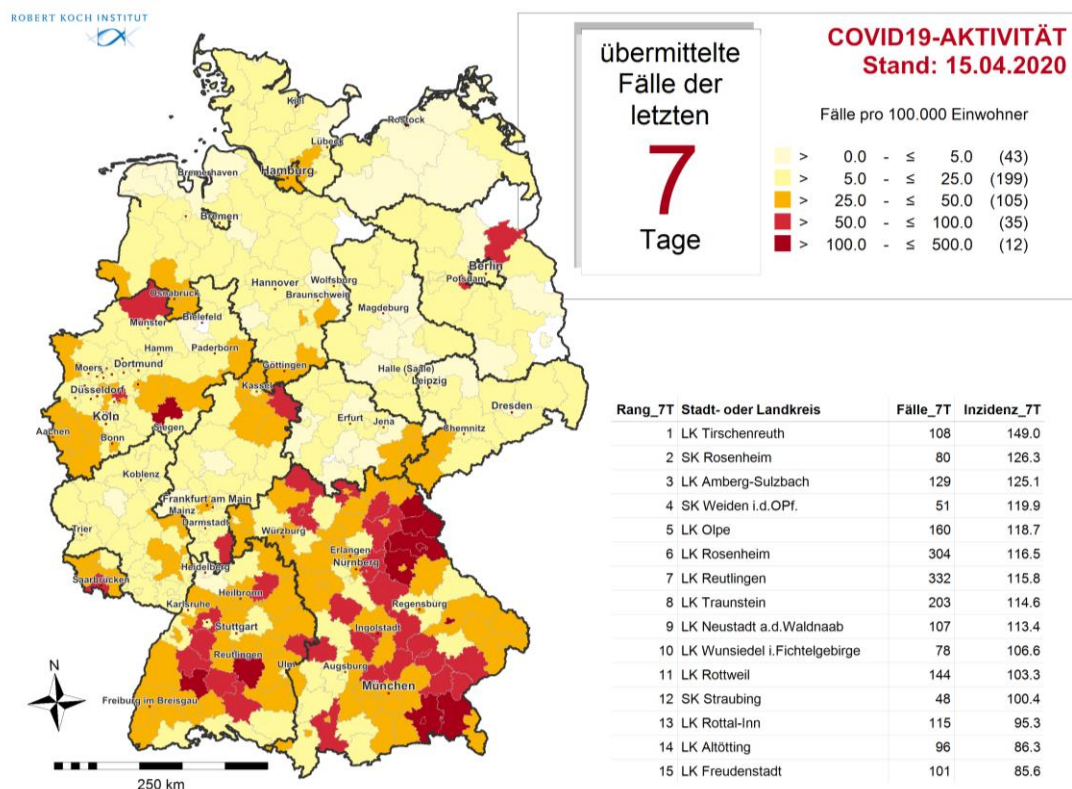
ROBERT KOCH INSTITUT

übermittelte Fälle der letzten
7
Tage

COVID19-AKTIVITÄT
Stand: 15.04.2020

Fälle pro 100.000 Einwohner

| | | | | | |
|---|---|---|---|---|---|
| > | 0.0 | - | ≤ | 5.0 | (43) |
| > | 5.0 | - | ≤ | 25.0 | (199) |
| > | 25.0 | - | ≤ | 50.0 | (105) |
| > | 50.0 | - | ≤ | 100.0 | (35) |
| > | 100.0 | - | ≤ | 500.0 | (12) |

Kiel
Lübeck
Rostock
Bremerhaven
Hamburg
Bremen
Berlin
Potsdam
Osnabrück
Hannover
Wolfsburg
Braunschweig
Magdeburg
Bielefeld
Münster
Hamm
Paderborn
Göttingen
Moers
Dortmund
Düsseldorf
Kassel
Halle (Saale)
Leipzig
Köln
Siegen
Aachen
Bonn
Erfurt
Jena
Chemnitz
Dresden
Koblenz
Frankfurt am Main
Mainz
Darmstadt
Trier
Würzburg
Erlangen
Nürnberg
Heidelberg
Saarbrücken
Heilbronn
Karlsruhe
Regensburg
Stuttgart
Ingolstadt
Reutlingen
Ulm
Augsburg
Freiburg im Breisgau
München
N
250 km

| Rang_7T | Stadt- oder Landkreis | Fälle_7T | Inzidenz_7T |
|---|---|---|---|
| 1 | LK Tirschenreuth | 108 | 149.0 |
| 2 | SK Rosenheim | 80 | 126.3 |
| 3 | LK Amberg-Sulzbach | 129 | 125.1 |
| 4 | SK Weiden i.d.OPf. | 51 | 119.9 |
| 5 | LK Olpe | 160 | 118.7 |
| 6 | LK Rosenheim | 304 | 116.5 |
| 7 | LK Reutlingen | 332 | 115.8 |
| 8 | LK Traunstein | 203 | 114.6 |
| 9 | LK Neustadt a.d.Waldnaab | 107 | 113.4 |
| 10 | LK Wunsiedel i.Fichtelgebirge | 78 | 106.6 |
| 11 | LK Rottweil | 144 | 103.3 |
| 12 | SK Straubing | 48 | 100.4 |
| 13 | LK Rottal-Inn | 115 | 95.3 |
| 14 | LK Altötting | 96 | 86.3 |
| 15 | LK Freudenstadt | 101 | 85.6 |